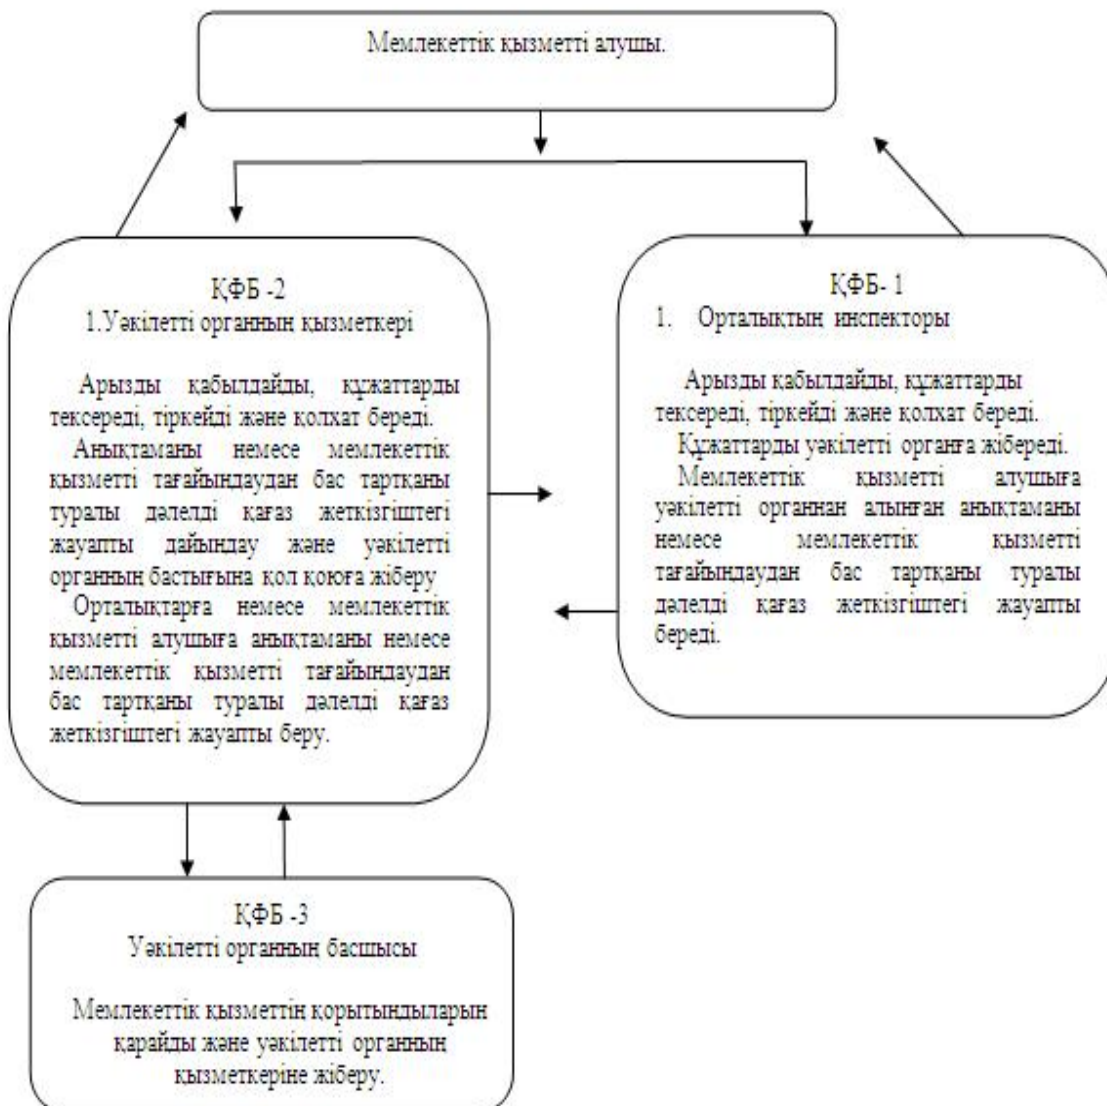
Мемлекеттік қызметті алушы.

ҚФБ -2
1.Уәкілетті органның қызметкері

Арызды қабылдайды, құжаттарды тексереді, тіркейді және қолхат береді.
Анықтаманы немесе мемлекеттік қызметті тағайындаудан бас тартқаны туралы дәлелді қағаз жеткізгіштегі жауапты дайындау және уәкілетті органның бастығына қол қоюға жіберу
Орталықтарға немесе мемлекеттік қызметті алушыға анықтаманы немесе мемлекеттік қызметті тағайындаудан бас тартқаны туралы дәлелді қағаз жеткізгіштегі жауапты беру.

ҚФБ- 1
1. Орталықтың инспекторы

Арызды қабылдайды, құжаттарды тексереді, тіркейді және қолхат береді.
Құжаттарды уәкілетті органға жібереді.
Мемлекеттік қызметті алушыға уәкілетті органнан алынған анықтаманы немесе мемлекеттік қызметті тағайындаудан бас тартқаны туралы дәлелді қағаз жеткізгіштегі жауапты береді.

ҚФБ -3
Уәкілетті органның басшысы

Мемлекеттік қызметтің қорытындыларын қарайды және уәкілетті органның қызметкеріне жіберу.